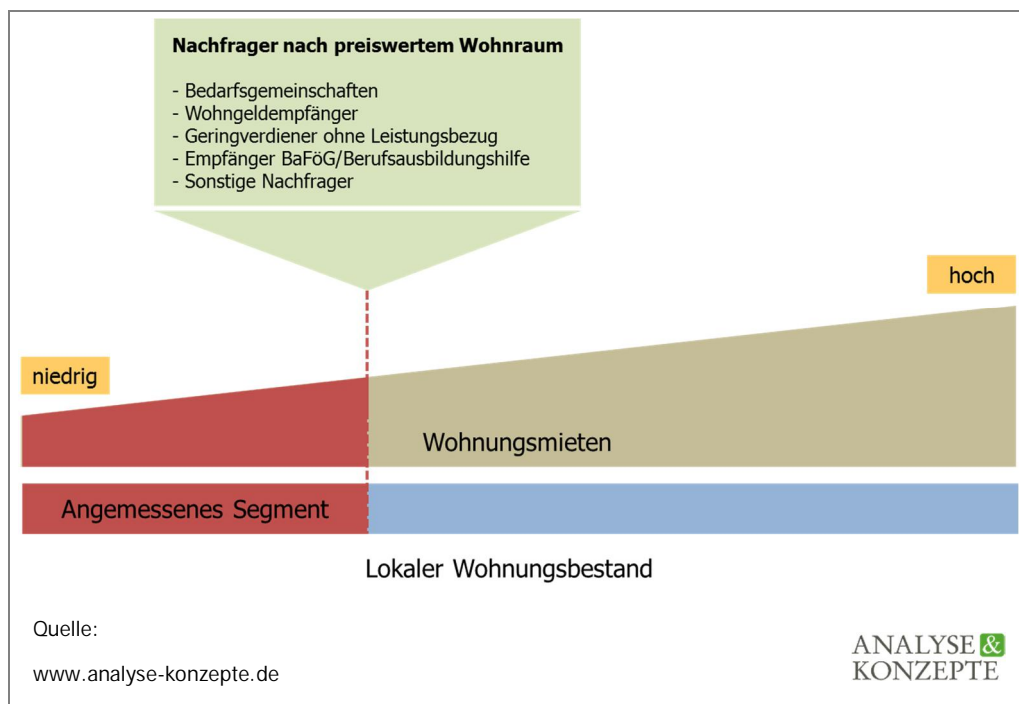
Nachfrager nach preiswertem Wohnraum

- Bedarfsgemeinschaften
- Wohngeldempfänger
- Geringverdiener ohne Leistungsbezug
- Empfänger BaFöG/Berufsausbildungshilfe
- Sonstige Nachfrager

hoch

niedrig

Wohnungsmieten

Angemessenes Segment

Lokaler Wohnungsbestand

Quelle:

www.analyse-konzepte.de

ANALYSE & KONZEPTE